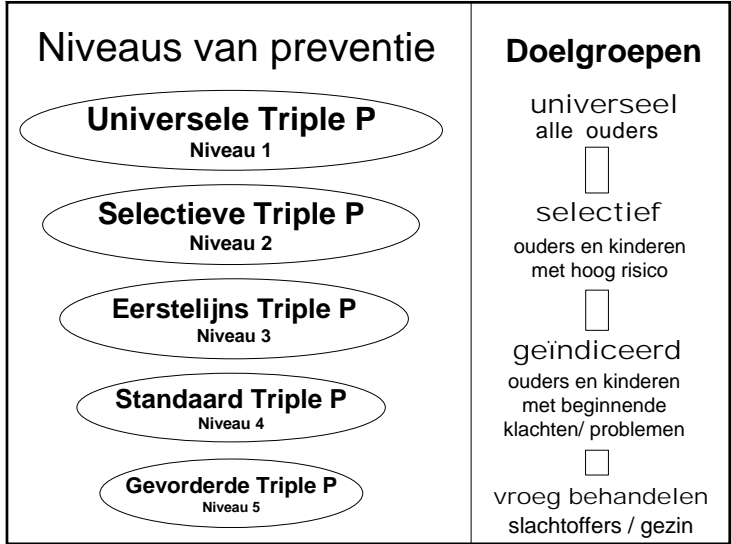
Niveaus van preventie

Universele Triple P
Niveau 1

Selectieve Triple P
Niveau 2

Eerstelijns Triple P
Niveau 3

Standaard Triple P
Niveau 4

Gevorderde Triple P
Niveau 5

Doelgroepen

universeel
alle ouders

selectief
ouders en kinderen met hoog risico

geïndiceerd
ouders en kinderen met beginnende klachten/ problemen

vroeg behandelen
slachtoffers / gezin